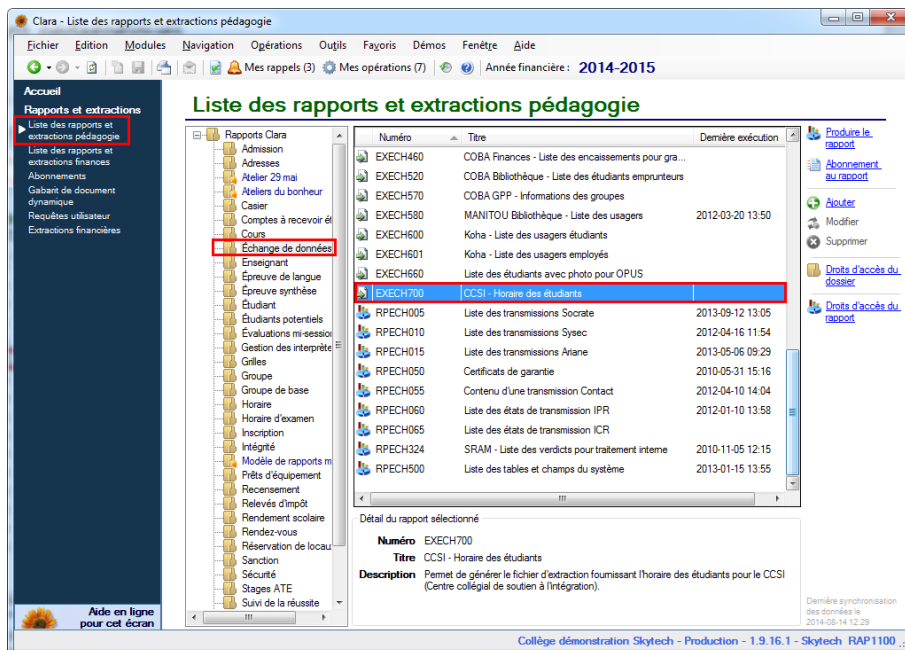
Clara - Liste des rapports et extractions pédagogie

Fichier Edition Modules Navigation Opérations Outils Favoris Démos Fenêtre Aide

Mes rappels (3) Mes opérations (7) Année financière : 2014-2015

Accueil
Rapports et extractions
Liste des rapports et extractions pédagogie
Liste des rapports et extractions finances
Abonnements
Gabarit de document dynamique
Requêtes utilisateur
Extractions financières

Aide en ligne pour cet écran

Liste des rapports et extractions pédagogie

Rapports Clara
Admission
Adresses
Atelier 29 mai
Ateliers du bonheur
Casier
Comptes à recevoir él
Cours
Échange de données
Enseignant
Épreuve de langue
Épreuve synthèse
Étudiant
Étudiants potentiels
Évaluations mi-sessio
Gestion des interprète
Grilles
Groupe
Groupe de base
Horaire
Horaire d'examen
Inscription
Intégrité
Modèle de rapports m
Prêts d'équipement
Recensement
Relevés d'impôt
Rendement scolaire
Rendez-vous
Réservation de locau
Sanction
Sécurité
Stages ATE
Suivi de la réussite

| Numéro | Titre | Dernière exécution |
|---|---|---|
| EXECH460 | COBA Finances - Liste des encaissements pour gra... | |
| EXECH520 | COBA Bibliothèque - Liste des étudiants emprunteurs | |
| EXECH570 | COBA GPP - Informations des groupes | |
| EXECH580 | MANITOU Bibliothèque - Liste des usagers | 2012-03-20 13:50 |
| EXECH600 | Koha - Liste des usagers étudiants | |
| EXECH601 | Koha - Liste des usagers employés | |
| EXECH660 | Liste des étudiants avec photo pour OPUS | |
| EXECH700 | CCSI - Horaire des étudiants | |
| RPECH005 | Liste des transmissions Socrate | 2013-09-12 13:05 |
| RPECH010 | Liste des transmissions Sysec | 2012-04-16 11:54 |
| RPECH015 | Liste des transmissions Ariane | 2013-05-06 09:29 |
| RPECH050 | Certificats de garantie | 2010-05-31 15:16 |
| RPECH055 | Contenu d'une transmission Contact | 2012-04-10 14:04 |
| RPECH060 | Liste des états de transmission IPR | 2012-01-10 13:58 |
| RPECH065 | Liste des états de transmission ICR | |
| RPECH324 | SRAM - Liste des verdicts pour traitement interne | 2010-11-05 12:15 |
| RPECH500 | Liste des tables et champs du système | 2013-01-15 13:55 |

Détail du rapport sélectionné
Numéro EXECH700
Titre CCSI - Horaire des étudiants
Description Permet de générer le fichier d'extraction fournissant l'horaire des étudiants pour le CCSI (Centre collégial de soutien à l'intégration).

Produire le rapport
Abonnement au rapport
Ajouter
Modifier
Supprimer
Droits d'accès du dossier
Droits d'accès du rapport

Dernière synchronisation des données le 2014-08-14 12:29

Collège démonstration Skytech - Production - 1.9.16.1 - Skytech RAP1100